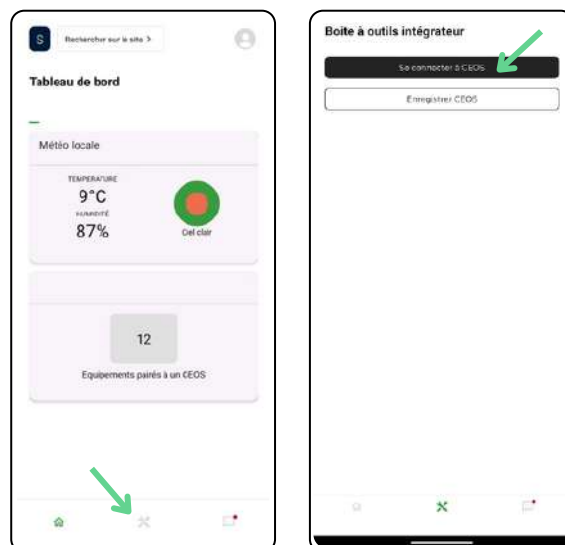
S Rechercher sur le site >

Tableau de bord

Météo locale

TEMPERATURE
9°C
HUMIDITÉ
87%

Ciel clair

12

Equipements pairés à un CEOS

Boite à outils intégrateur

Se connecter à CEOS

Enregistrer CEOS